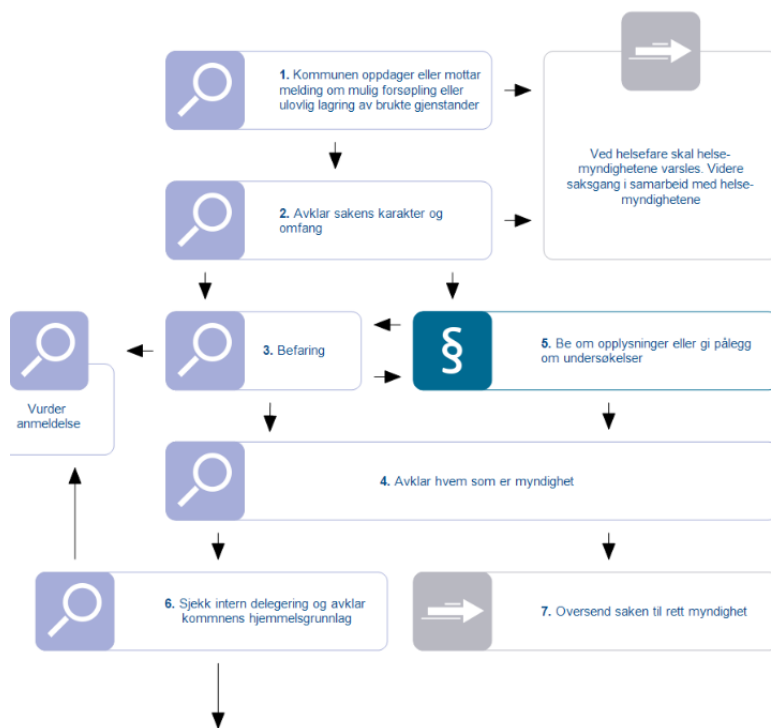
1. Kommunen oppdager eller mottar melding om mulig forsøpling eller ulovlig lagring av brukte gjenstander

Ved helsefare skal helsemyndighetene varsles. Videre saksgang i samarbeid med helsemyndighetene

2. Avklar sakens karakter og omfang

Vurder anmeldelse

3. Befaring

§

5. Be om opplysninger eller gi pålegg om undersøkelser

4. Avklar hvem som er myndighet

6. Sjekk intern delegering og avklar kommnens hjemmelsgrunnlag

7. Oversend saken til rett myndighet